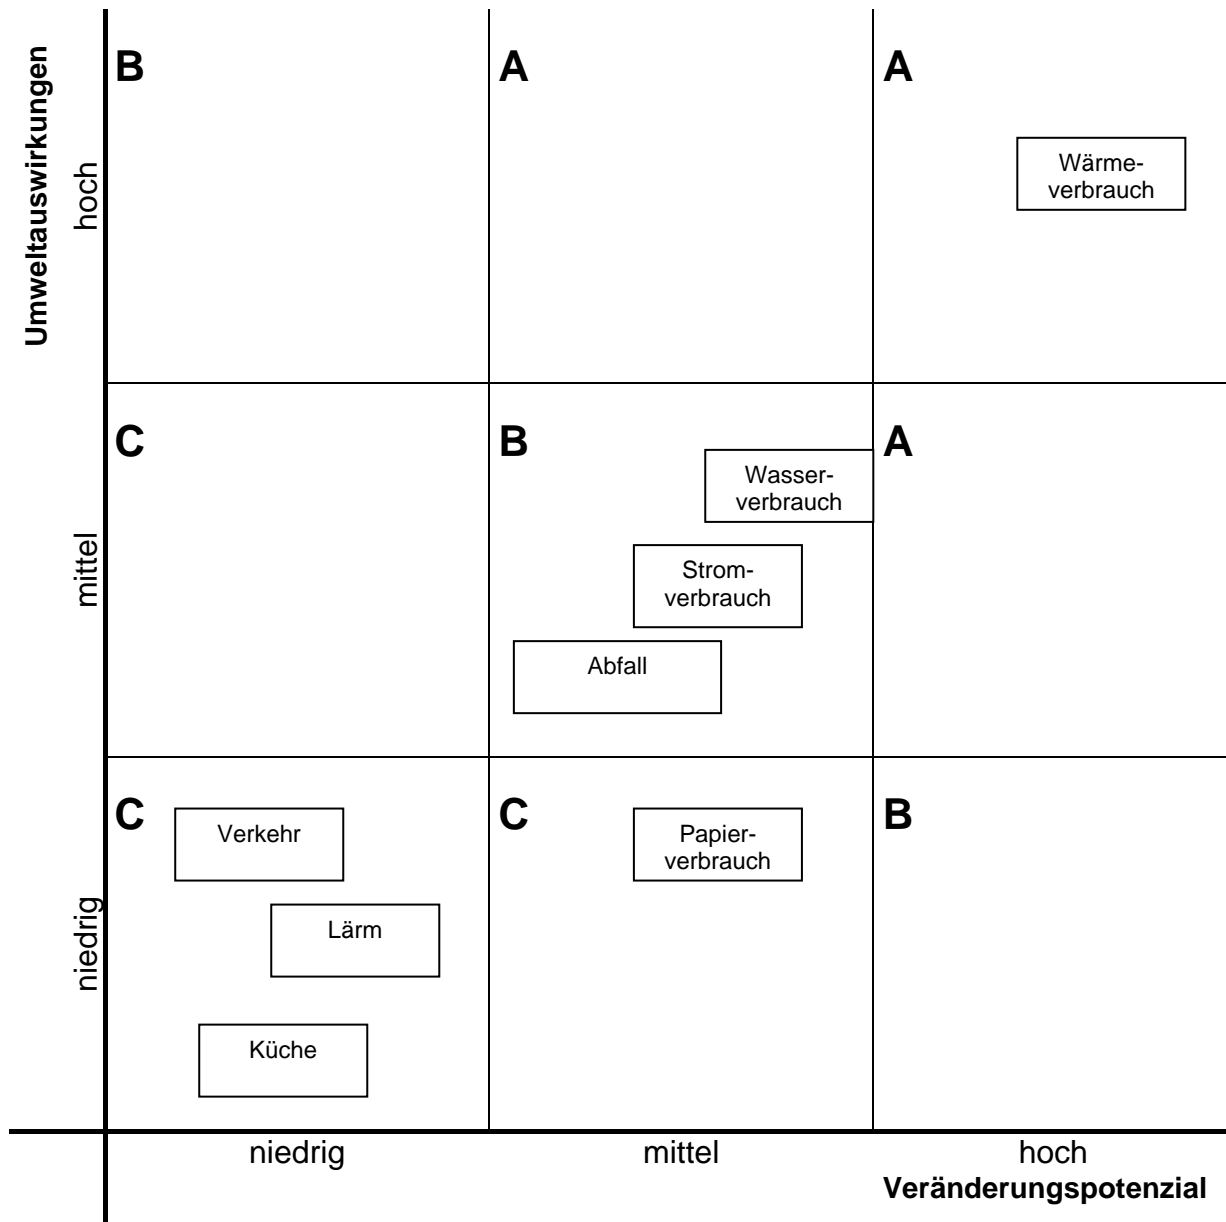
Umweltauswirkungen

hoch

B

A

A

Wärmeverbrauch

mittel

C

B

Wasserverbrauch

Stromverbrauch

Abfall

A

niedrig

C

Verkehr

Lärm

Küche

C

Papierverbrauch

B

niedrig

mittel

hoch

Veränderungspotenzial